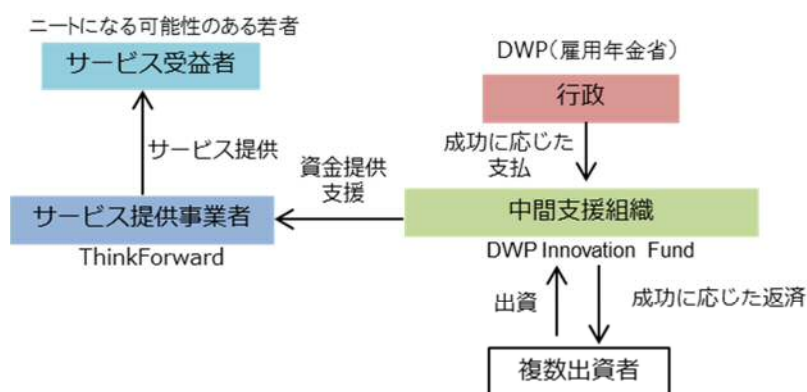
ニートになる可能性のある若者

サービス受益者

サービス提供

サービス提供事業者

ThinkForward

資金提供
支援

DWP（雇用年金省）

行政

成功に応じた
支払

中間支援組織

DWP Innovation Fund

出資

成功に応じた返済

複数出資者